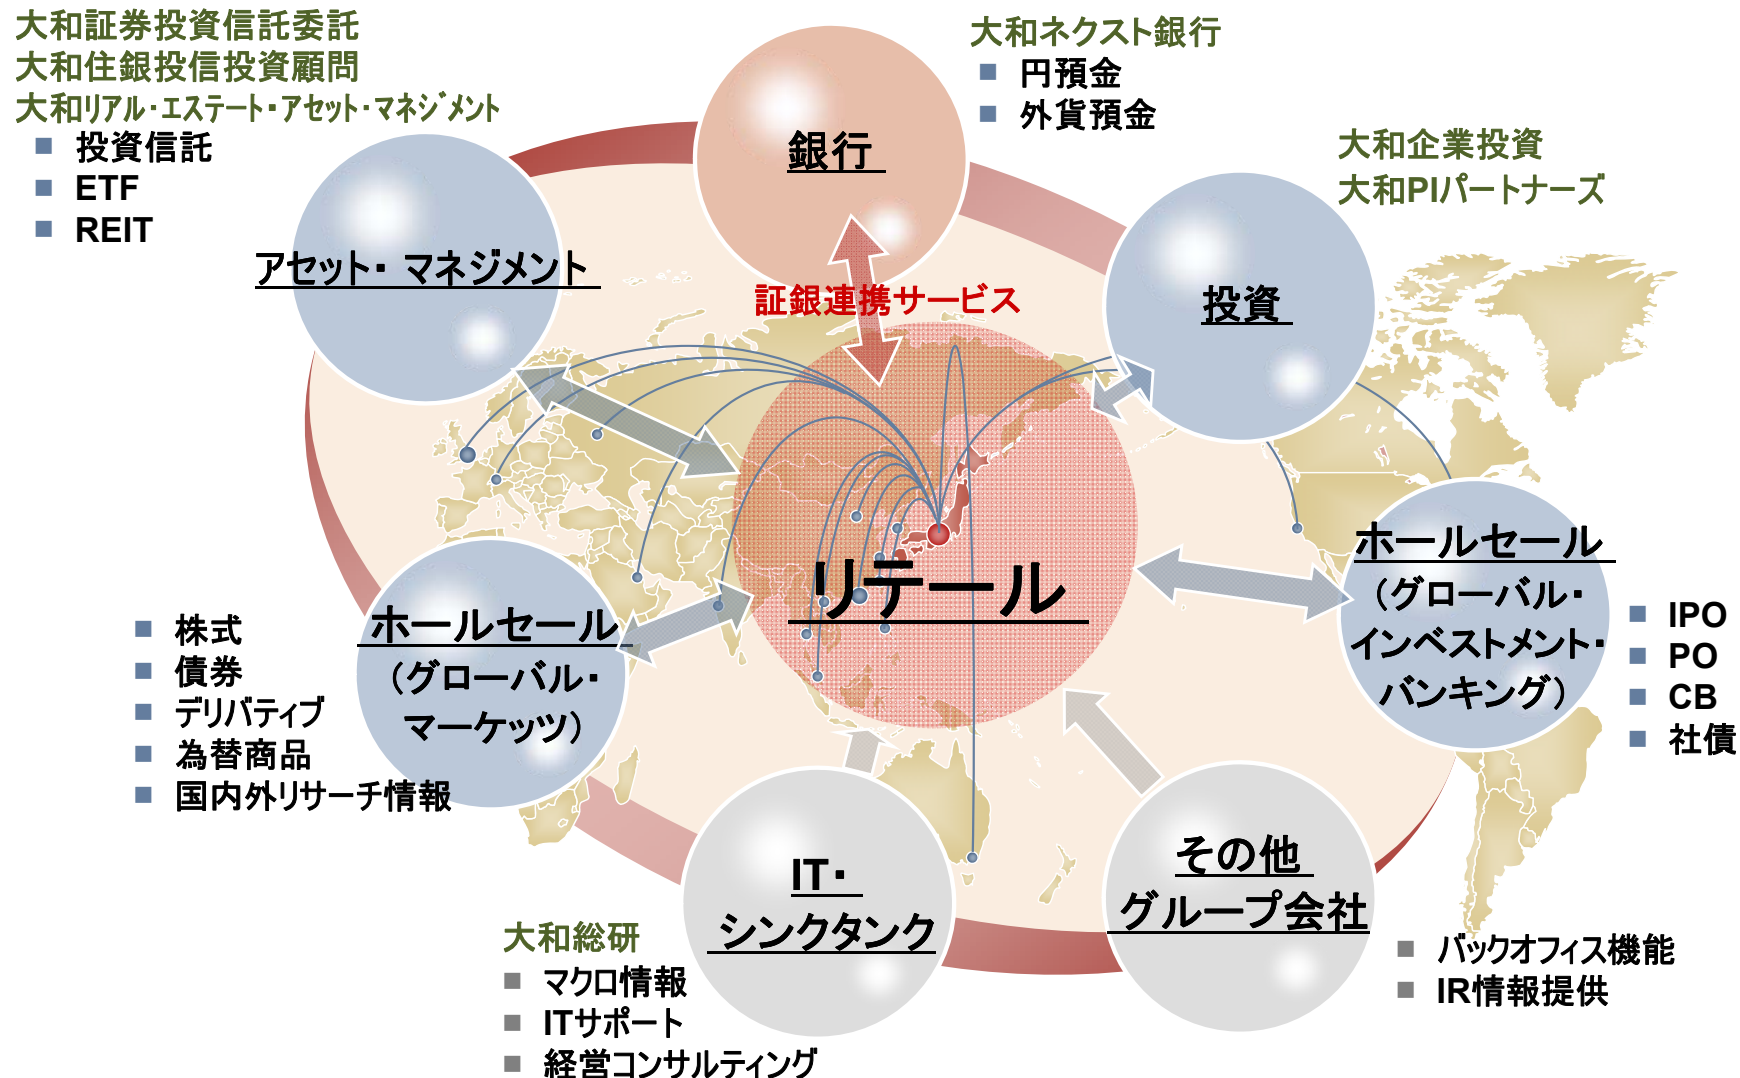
大和証券投資信託委託
大和住銀投信投資顧問
大和リアル・エステート・アセット・マネジメント
■ 投資信託
■ ETF
■ REIT

アセット・マネジメント

銀行

大和ネクスト銀行
■ 円預金
■ 外貨預金

証銀連携サービス

大和企業投資
大和PIパートナーズ

投資

リテール

■ 株式
■ 債券
■ デリバティブ
■ 為替商品
■ 国内外リサーチ情報

ホールセール
（グローバル・
マーケッツ）

ホールセール
（グローバル・
インベストメント・
バンキング）

■ IPO
■ PO
■ CB
■ 社債

IT・
シンクタンク

大和総研
■ マクロ情報
■ ITサポート
■ 経営コンサルティング

その他
グループ会社

■ バックオフィス機能
■ IR情報提供